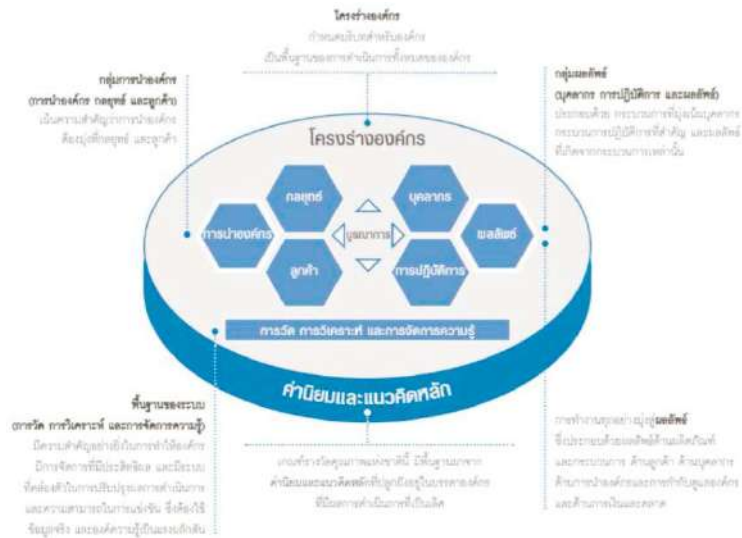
โครงร่างองค์กร
กำหนดบริบทสำหรับองค์กร
เป็นพื้นฐานของการดำเนินการทั้งหมดขององค์กร

กลุ่มการนำองค์กร
(การนำองค์กร กลยุทธ์ และลูกค้า)
เน้นความสำคัญว่าการนำองค์กร
ต้องมุ่งที่กลยุทธ์ และลูกค้า

กลุ่มผลลัพธ์
(บุคลากร การปฏิบัติการ และผลลัพธ์)
ประกอบด้วย กระบวนการที่มุ่งเน้นบุคลากร
กระบวนการปฏิบัติการที่สำคัญ และผลลัพธ์
ที่เกิดจากกระบวนการเหล่านั้น

โครงร่างองค์กร

การนำองค์กร
กลยุทธ์
ลูกค้า
บูรณาการ
บุคลากร
การปฏิบัติการ
ผลลัพธ์

การวัด การวิเคราะห์ และการจัดการความรู้

ค่านิยมและแนวคิดหลัก

พื้นฐานของระบบ
(การวัด การวิเคราะห์ และการจัดการความรู้)
มีความสำคัญอย่างยิ่งในการทำให้องค์กร
มีการจัดการที่มีประสิทธิผล และมีระบบ
ที่คล้องตัวในการปรับปรุงผลการดำเนินการ
และความสามารถในการแข่งขัน ซึ่งต้องใช้
ข้อมูลจริง และองค์ความรู้เป็นแรงผลักดัน

เกณฑ์รางวัลคุณภาพแห่งชาตินี้ มีพื้นฐานมาจาก
ค่านิยมและแนวคิดหลักที่ปลูกฝังอยู่ในบรรษัทองค์กร
ที่มีผลการดำเนินการที่เป็นเลิศ

การทำงานสอดคล้องไปสู่ผลลัพธ์
ซึ่งประกอบด้วยผลลัพธ์ด้านผลิตภัณฑ์
และกระบวนการ ด้านลูกค้า ด้านบุคลากร
ด้านการนำองค์กรและการกำกับดูแลองค์กร
และด้านการเงินและตลาด